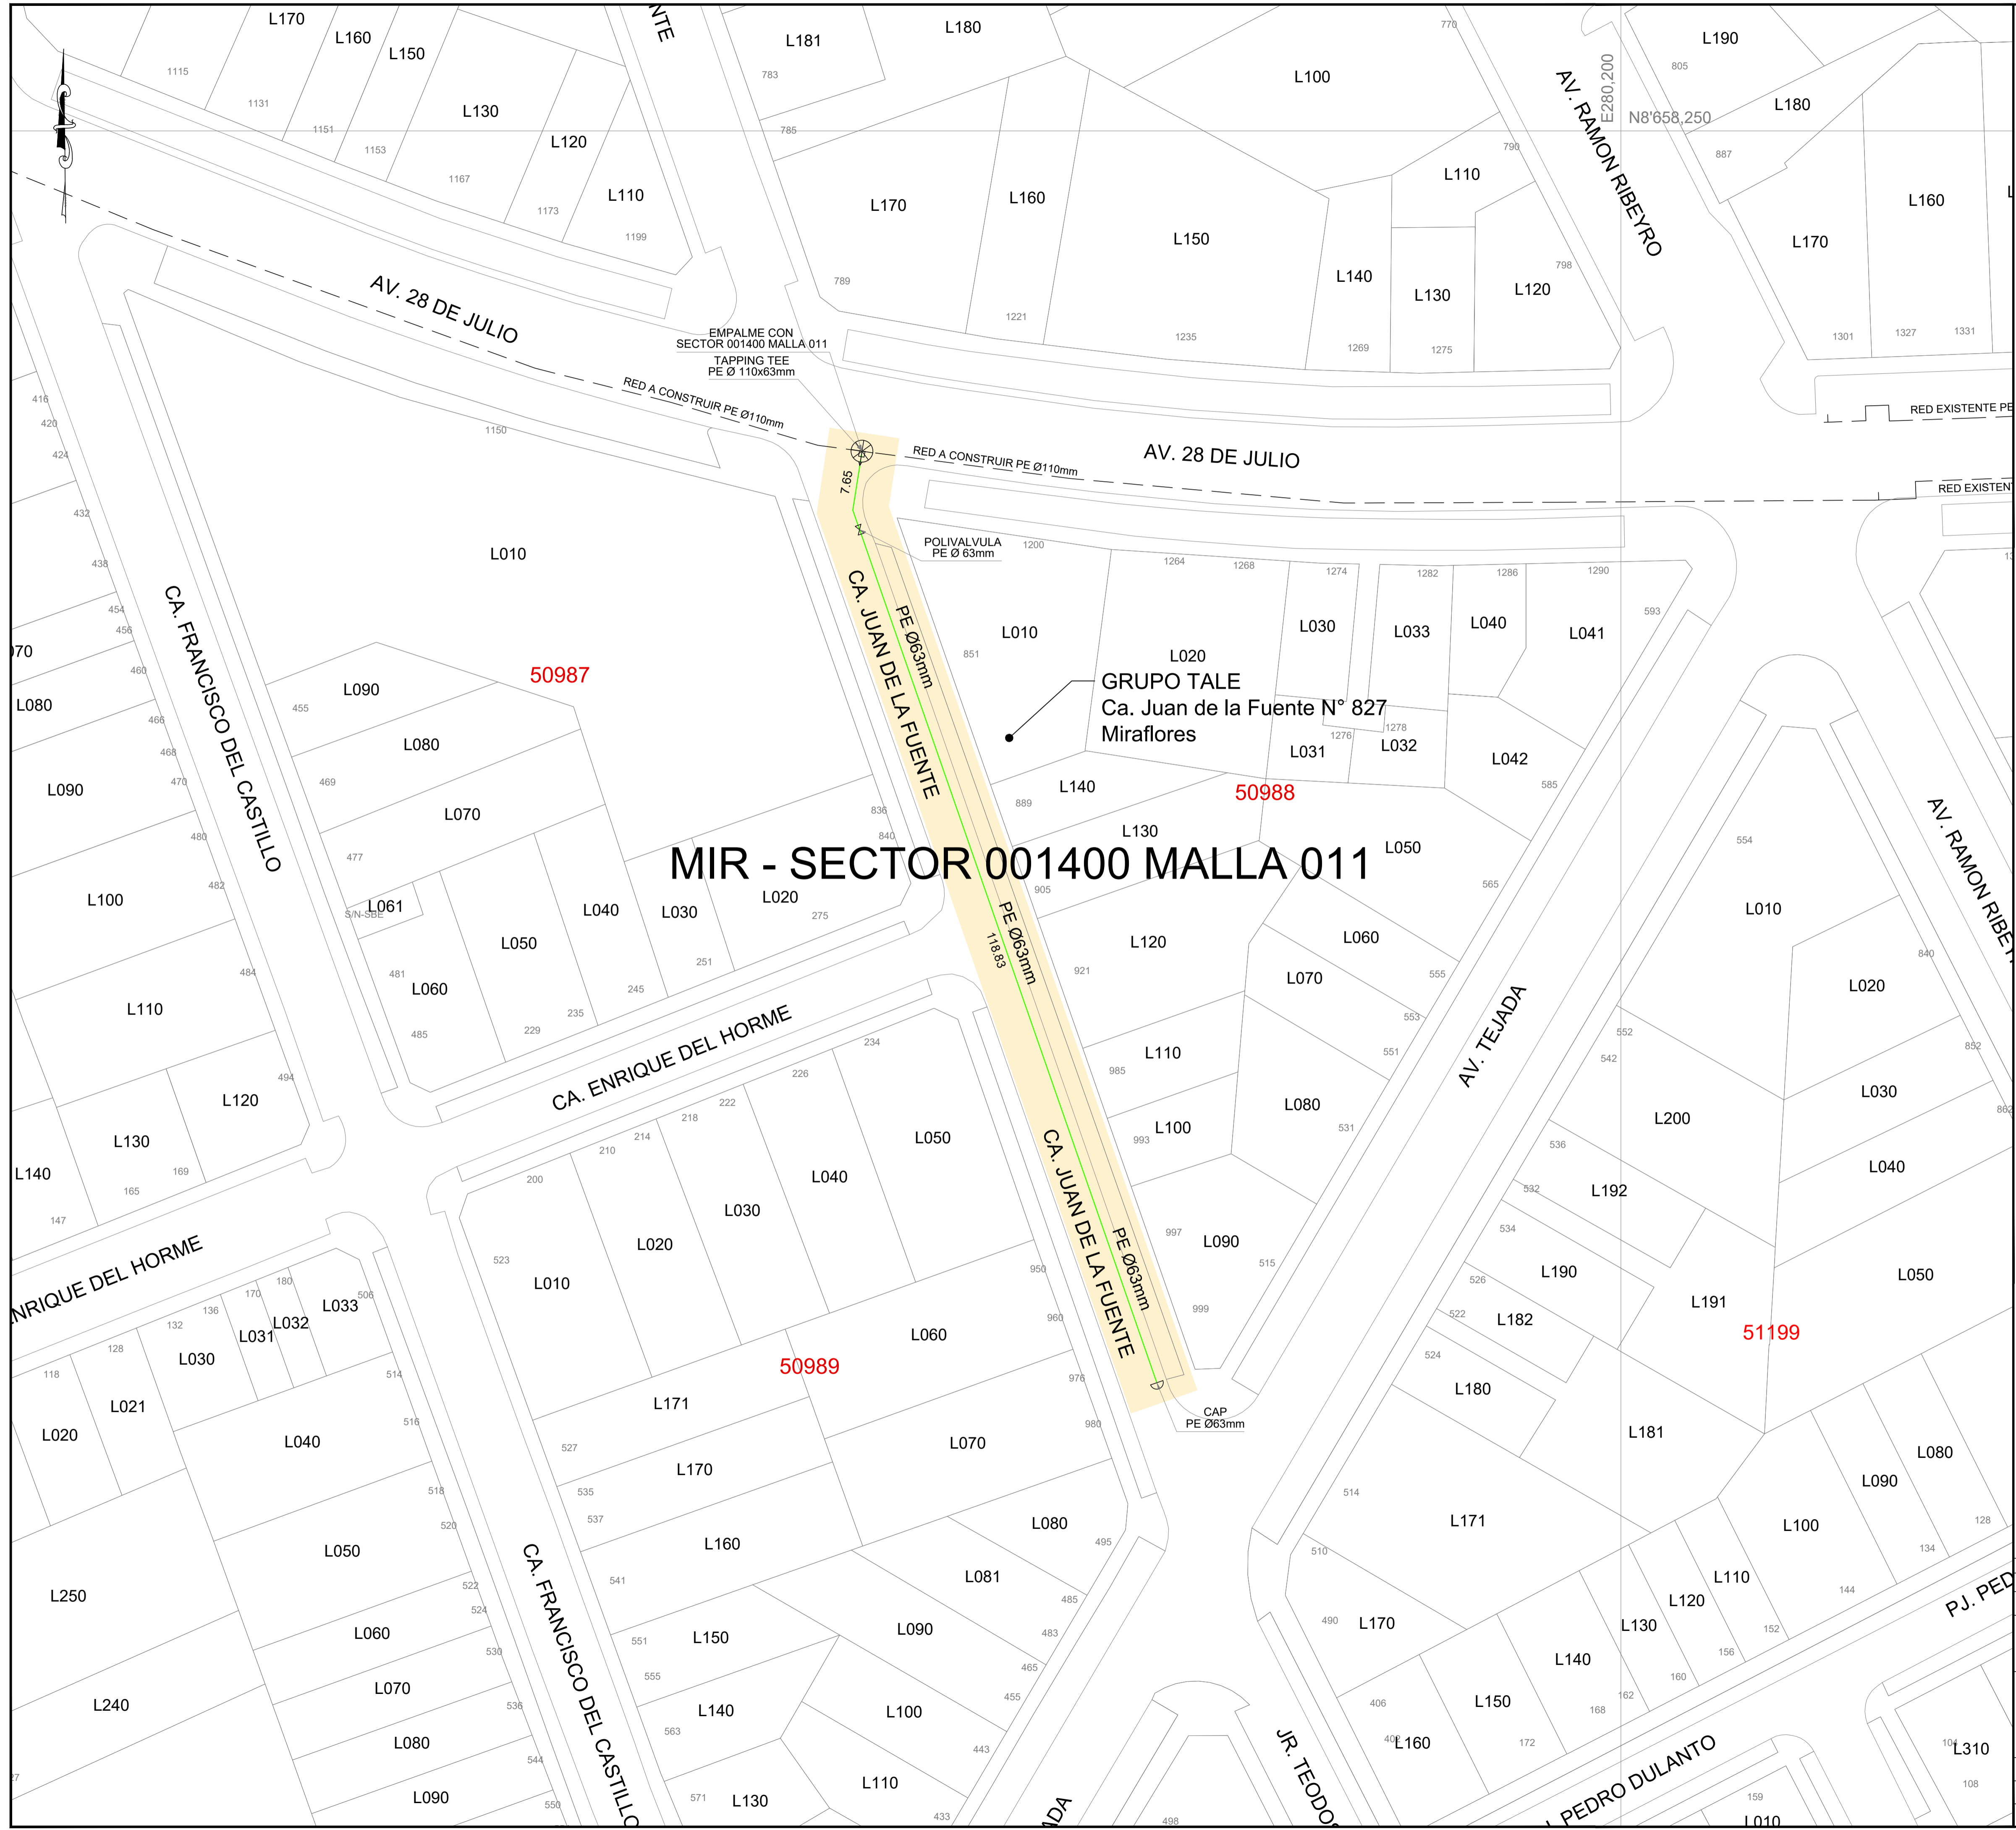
L170
L160
L150
L130
L120
L110
1115
1131
1151
1153
1167
1173
1199
NTE
L181
783
785
789
L180
L170
L160
1221
L150
1235
L100
770
L110
790
L140
1269
L130
1275
L120
798
AV. RAMON RIBEYRO
E280,200
N8'658,250
L190
805
L180
887
L160
L170
1301
1327
1331
AV. 28 DE JULIO
EMPALME CON SECTOR 001400 MALLA 011
TAPPING TEE PE Ø 110x63mm
RED A CONSTRUIR PE Ø110mm
1150
RED A CONSTRUIR PE Ø110mm
AV. 28 DE JULIO
RED EXISTENTE PE
RED EXISTENT
7.65
POLIVALVULA PE Ø 63mm
1200
1264
1268
1274
1282
1286
1290
593
L010
L010
851
L030
L033
L040
L041
L020
GRUPO TALE
Ca. Juan de la Fuente N° 827
Miraflores
1276
1278
L031
L032
L042
585
50987
50988
CA. JUAN DE LA FUENTE
PE Ø63mm
416
420
424
432
438
454
456
460
466
468
470
480
482
484
494
70
L080
L090
L100
L110
L120
L130
L140
147
165
169
CA. FRANCISCO DEL CASTILLO
L090
455
L080
469
L070
477
L061
S/N-SBE
L050
481
L060
485
229
235
L040
245
L030
251
L020
275
836
840
889
L140
L130
L050
MIR - SECTOR 001400 MALLA 011
905
L120
921
L060
565
L070
555
553
551
L110
985
L100
993
L080
531
L090
997
515
999
PE Ø63mm
118.83
CA. ENRIQUE DEL HORME
234
226
222
218
214
210
200
L050
L040
L030
L020
L010
523
AV. TEJADA
554
L010
L020
840
852
L030
862
L040
L050
552
542
L200
536
532
L192
534
L190
526
L191
522
L182
524
51199
L180
L181
CAP PE Ø63mm
ENRIQUE DEL HORME
180
170
136
132
128
118
L033
L032
L031
L030
L021
L020
506
514
516
518
520
522
524
530
536
544
550
L040
L050
L060
L070
L080
L090
L250
L240
27
CA. JUAN DE LA FUENTE
PE Ø63mm
950
960
976
980
L060
50989
L171
527
L070
L170
535
537
L160
541
L080
495
L081
485
483
L090
465
L150
551
555
455
L100
443
L140
563
L110
433
571
L130
CA. FRANCISCO DEL CASTILLO
ADA
498
JR. TEODO
514
L171
510
L170
490
L160
406
400
L150
172
L140
168
162
160
L130
156
L120
L110
152
L100
144
L090
134
L080
128
PJ. PED
L310
104
108
159
L010
PEDRO DULANTO